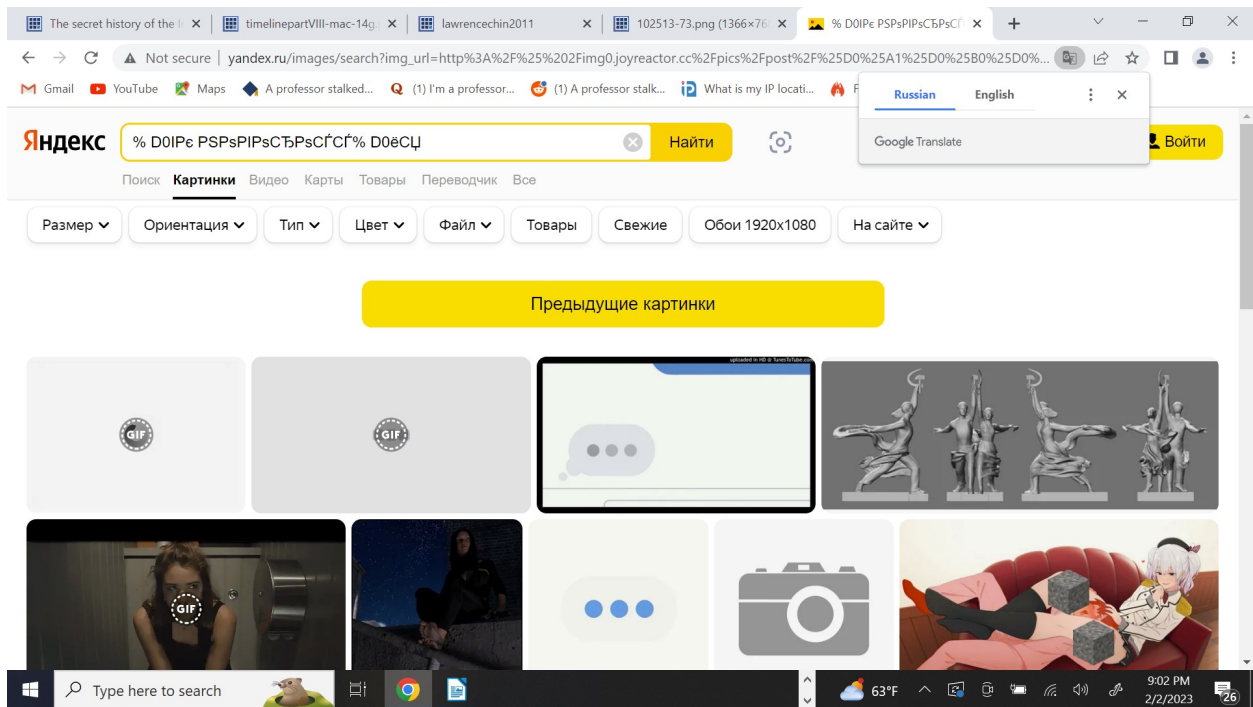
The secret history of the | ×
timelinepartVIII-mac-14g ×
lawrencechin2011 ×
102513-73.png (1366×76 ×
% D0IPє PSPsPIPsCЂPsCЃ ×
+

Not secure | yandex.ru/images/search?img_url=http%3A%2F%25%202Fimg0.joyreactor.cc%2Fpics%2Fpost%2F%25D0%25A1%25D0%25B0%25D0%...

Gmail YouTube Maps A professor stalked... (1) I'm a professor... (1) A professor stalk... What is my IP locati... F

Russian English
Google Translate

Яндекс % D0IPє PSPsPIPsCЂPsCЃCЃ% D0ëCЏ Найти Войти

Поиск Картинки Видео Карты Товары Переводчик Все

Размер Ориентация Тип Цвет Файл Товары Свежие Обои 1920x1080 На сайте

Предыдущие картинки

GIF GIF uploaded in HD @ TunesToTube.com GIF

Type here to search 63°F 9:02 PM 2/2/2023 26